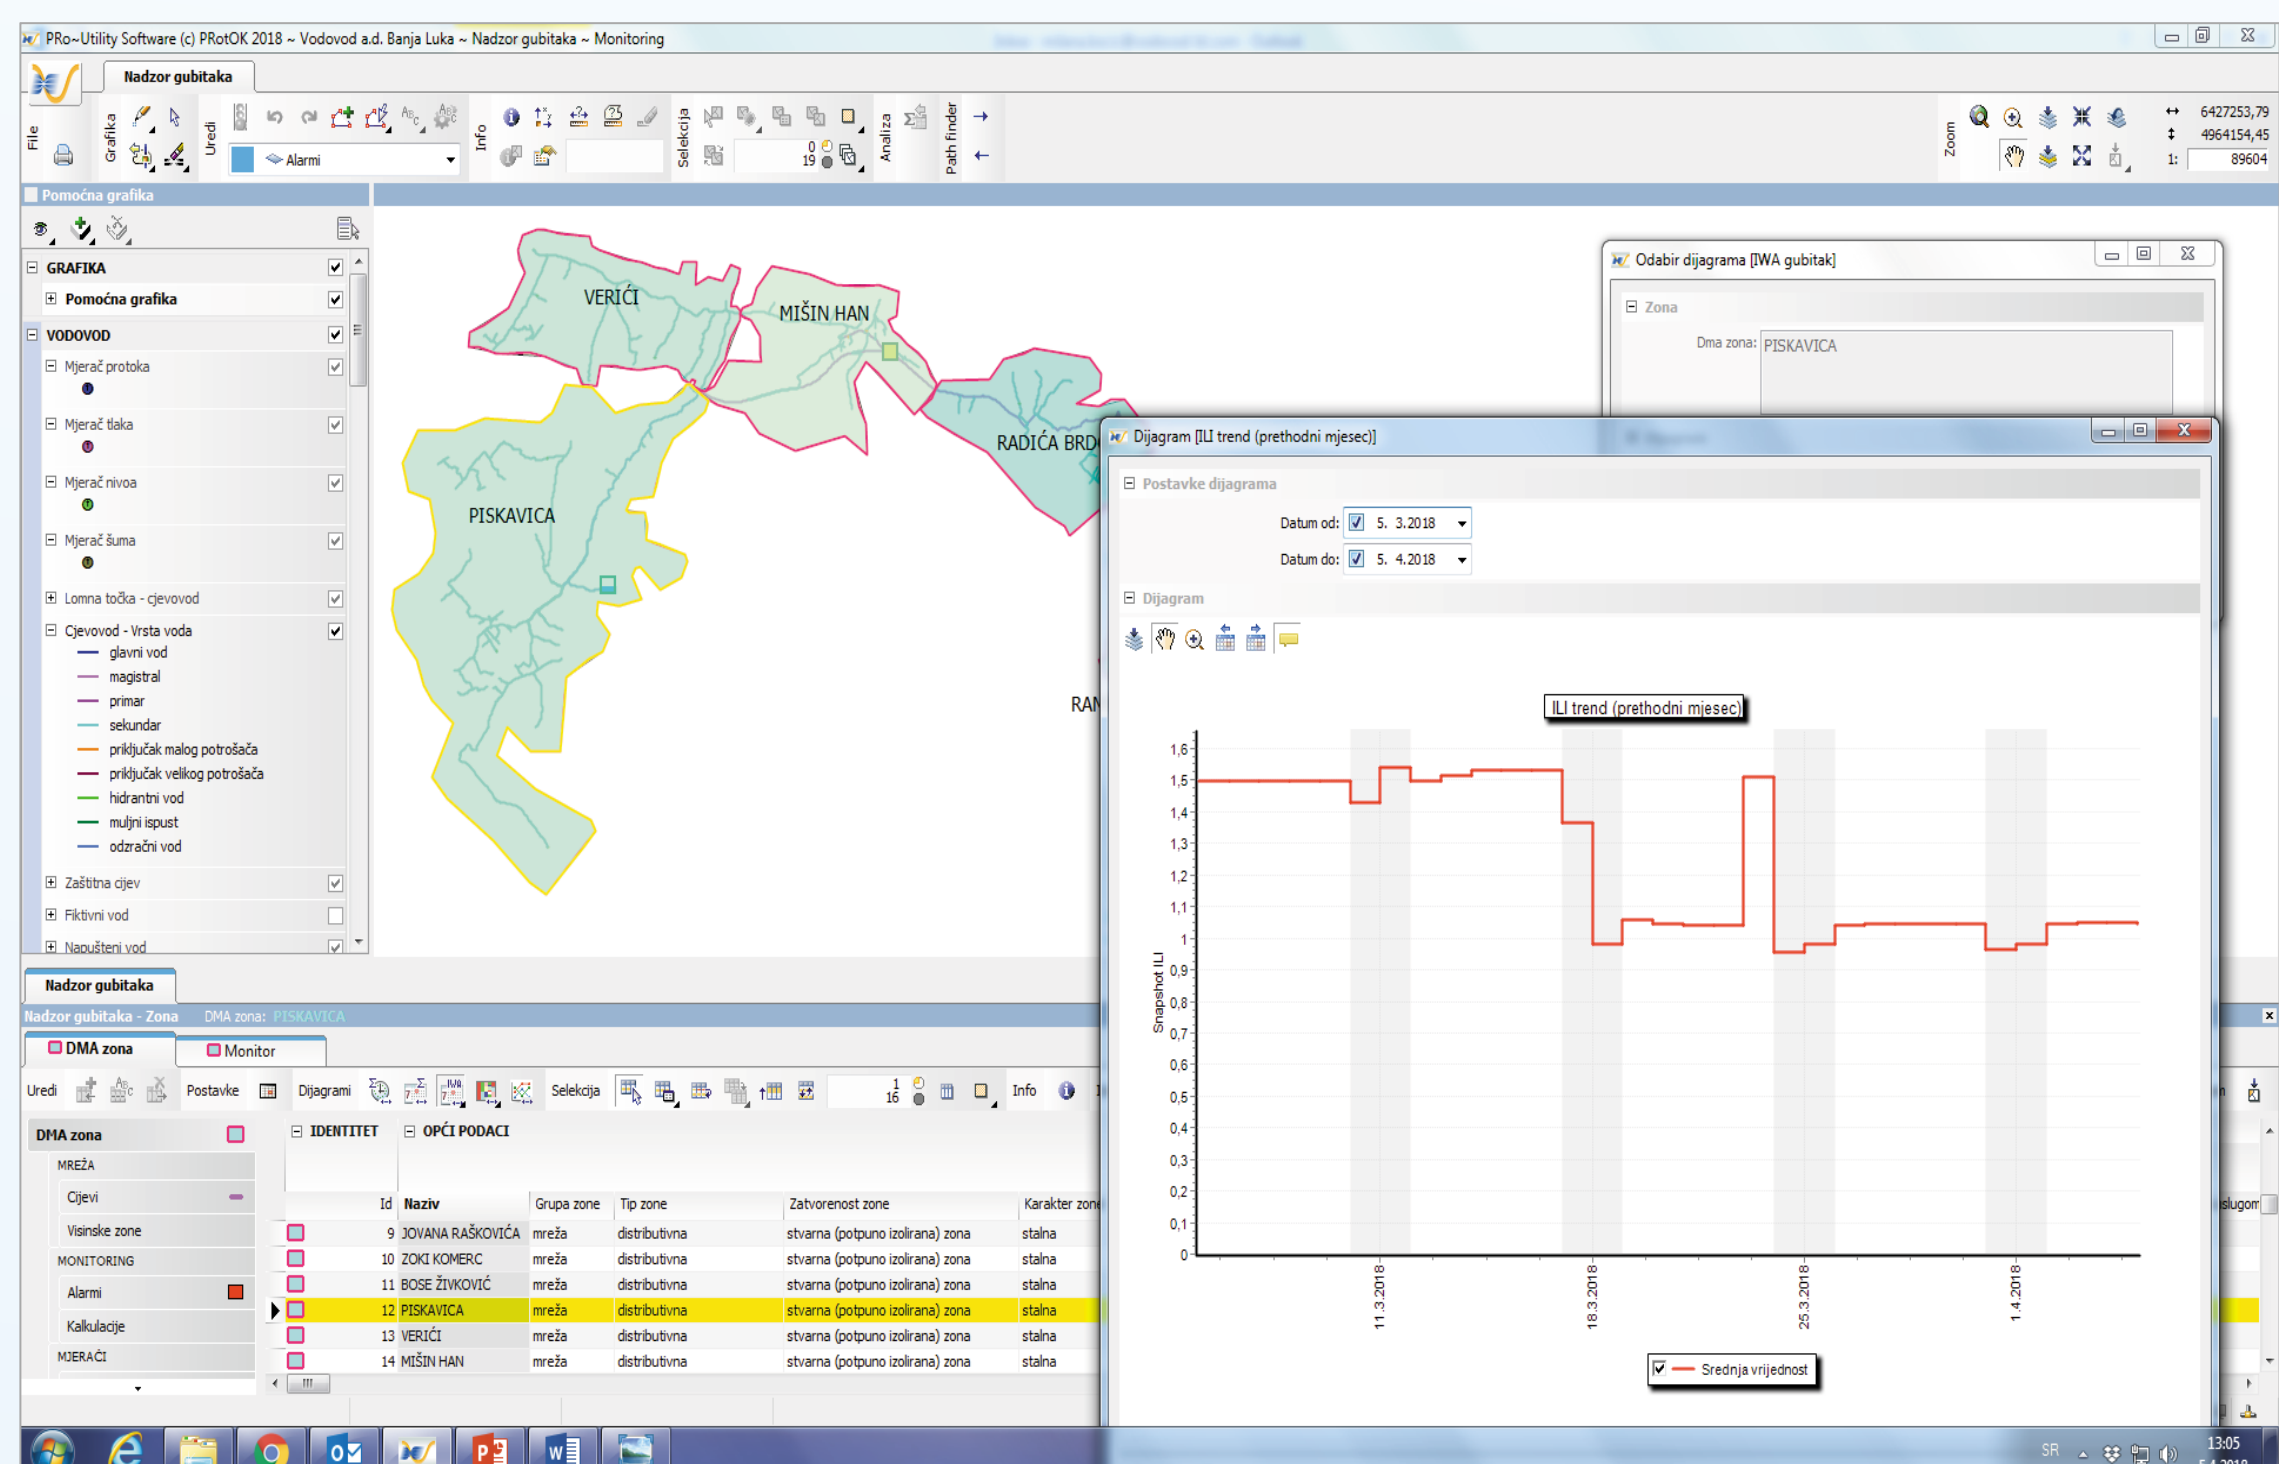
PRo~Utility Software (c) PRotOK 2018 ~ Vodovod a.d. Banja Luka ~ Nadzor gubitaka ~ Monitoring

Nadzor gubitaka

File Grafika Uredi Info Selekcija Analiza Path finder Zoom

Alarmi

6427253,79
4964154,45
1: 89604

Pomoćna grafika

GRAFIKA
Pomoćna grafika
VODOVOD
Mjerač protoka
Mjerač tlaka
Mjerač nivoa
Mjerač šuma
Lomna točka - cjevovod
Cjevovod - Vrsta voda
glavni vod
magistral
primar
sekundar
priključak malog potrošača
priključak velikog potrošača
hidrantni vod
muljni ispust
odzračni vod
Zaštitna cijev
Fiktivni vod
Napušteni vod

VERIĆI
MIŠIN HAN
RADIĆA BRD
PISKAVICA
RAN

Odabir dijagrama [IWA gubitak]
Zona
Dma zona: PISKAVICA

Dijagram [ILI trend (prethodni mjesec)]
Postavke dijagrama
Datum od: 5. 3.2018
Datum do: 5. 4.2018
Dijagram

ILI trend (prethodni mjesec)

Snapshot ILI
1,6 1,5 1,4 1,3 1,2 1,1 1 0,9 0,8 0,7 0,6 0,5 0,4 0,3 0,2 0,1 0
11.3.2018 18.3.2018 25.3.2018 1.4.2018

Srednja vrijednost

Nadzor gubitaka
Nadzor gubitaka - Zona DMA zona: PISKAVICA
DMA zona Monitor
Uredi Postavke Dijagrami Selekcija Info

DMA zona
MREŽA
Cijevi
Visinske zone
MONITORING
Alarmi
Kalkulacije
MJERAČI

IDENTITET OPĆI PODACI

| Id | Naziv | Grupa zone | Tip zone | Zatvorenost zone | Karakter zone |
|---|---|---|---|---|---|
| 9 | JOVANA RAŠKOVIĆA | mreža | distributivna | stvarna (potpuno izolirana) zona | stalna |
| 10 | ZOKI KOMERC | mreža | distributivna | stvarna (potpuno izolirana) zona | stalna |
| 11 | BOSE ŽIVKOVIĆ | mreža | distributivna | stvarna (potpuno izolirana) zona | stalna |
| 12 | PISKAVICA | mreža | distributivna | stvarna (potpuno izolirana) zona | stalna |
| 13 | VERIĆI | mreža | distributivna | stvarna (potpuno izolirana) zona | stalna |
| 14 | MIŠIN HAN | mreža | distributivna | stvarna (potpuno izolirana) zona | stalna |

uslugom

SR 13:05